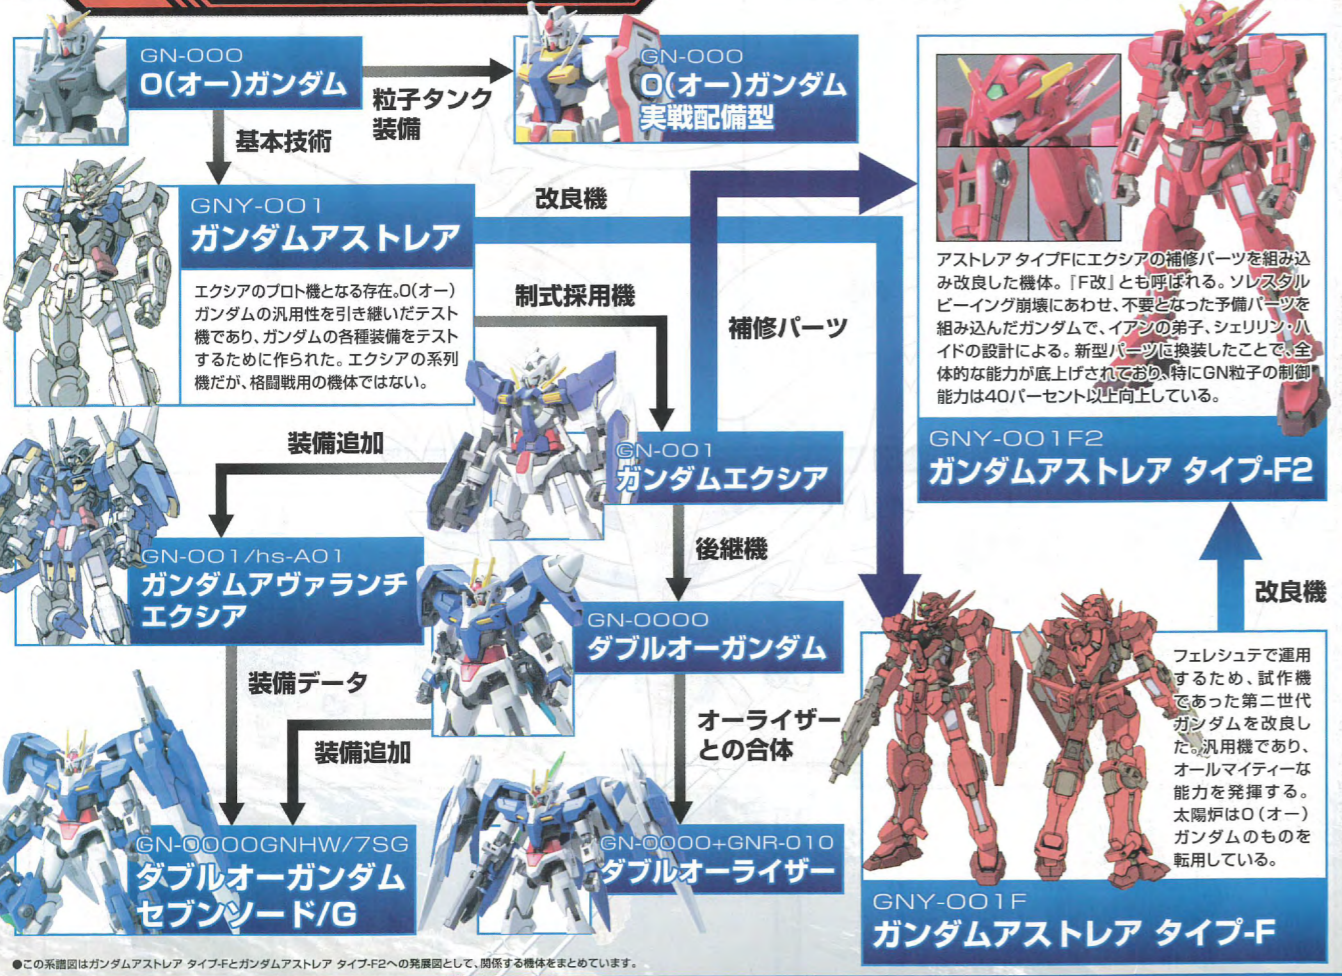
GN-000
O(オー)ガンダム

粒子タンク装備

GN-000
O(オー)ガンダム
実戦配備型

基本技術

GNY-001
ガンダムアストレア

改良機

エクシアのプロト機となる存在。O(オー)ガンダムの汎用性を引き継いだテスト機であり、ガンダムの各種装備をテストするために作られた。エクシアの系列機だが、格闘戦用の機体ではない。

制式採用機

補修パーツ

アストレア タイプFにエクシアの補修パーツを組み込み改良した機体。『F改』とも呼ばれる。ソレスタルビーイング崩壊にあわせ、不要となった予備パーツを組み込んだガンダムで、イアンの弟子、シェリリン・ハイドの設計による。新型パーツに換装したことで、全体的な能力が底上げされており、特にGN粒子の制御能力は40パーセント以上向上している。

GNY-001F2
ガンダムアストレア タイプ-F2

装備追加

GN-001
ガンダムエクシア

GN-001/hs-A01
ガンダムアヴァランチエクシア

後継機

改良機

GN-0000
ダブルオーガンダム

装備データ

オーライザーとの合体

装備追加

フェレシュテで運用するため、試作機であった第二世代ガンダムを改良した。汎用機であり、オールマイティーな能力を発揮する。太陽炉はO(オー)ガンダムのものを転用している。

GN-0000GNHW/7SG
ダブルオーガンダムセブンソード/G

GN-0000+GNR-010
ダブルオーライザー

GNY-001F
ガンダムアストレア タイプ-F

●この系譜図はガンダムアストレア タイプ-Fとガンダムアストレア タイプ-F2への発展図として、関係する機体をまとめています。